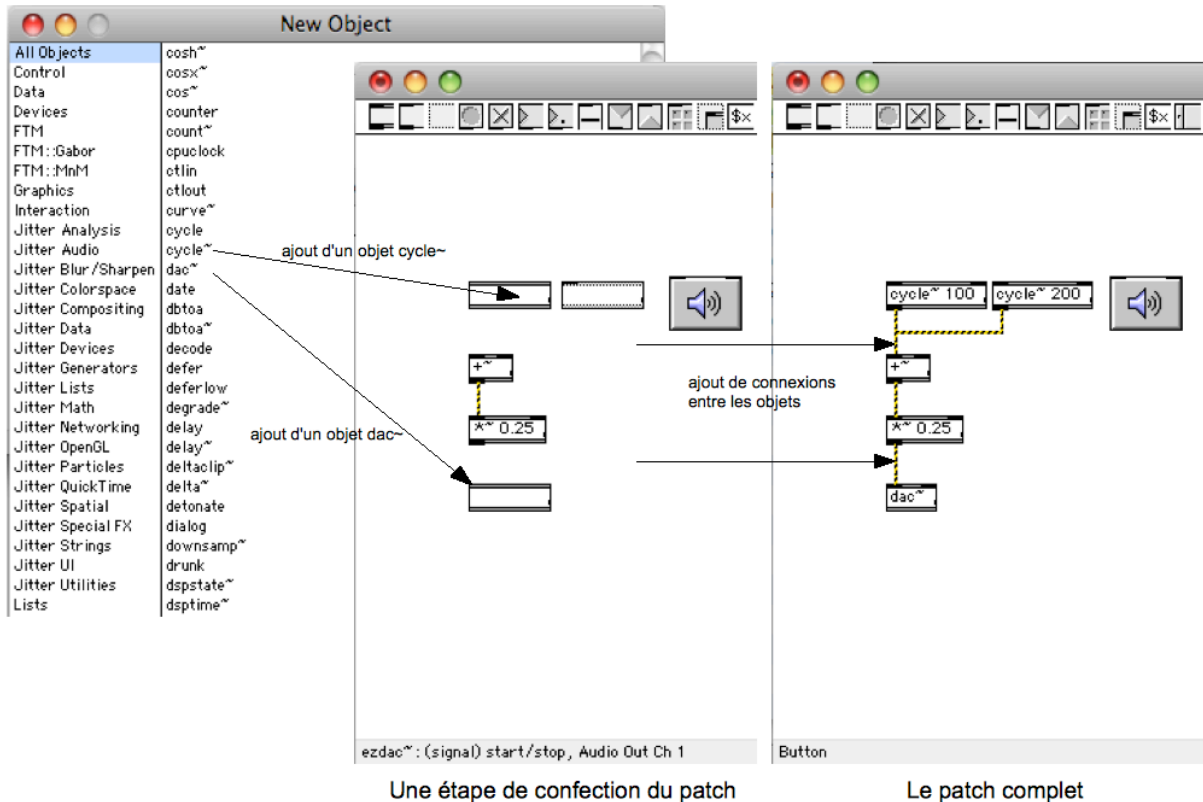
New Object

| | |
|---|---|
| All Objects | cosh~ |
| Control | cosx~ |
| Data | cos~ |
| Devices | counter |
| FTM | count~ |
| FTM::Gabor | cpuclock |
| FTM::MnM | ctlin |
| Graphics | ctlout |
| Interaction | curve~ |
| Jitter Analysis | cycle |
| Jitter Audio | cycle~ |
| Jitter Blur/Sharpen | dac~ |
| Jitter Colorspace | date |
| Jitter Compositing | dbtoa |
| Jitter Data | dbtoa~ |
| Jitter Devices | decode |
| Jitter Generators | defer |
| Jitter Lists | deferlow |
| Jitter Math | degrade~ |
| Jitter Networking | delay |
| Jitter OpenGL | delay~ |
| Jitter Particles | deltaclip~ |
| Jitter QuickTime | delta~ |
| Jitter Spatial | detonate |
| Jitter Special FX | dialog |
| Jitter Strings | downsamp~ |
| Jitter UI | drunk |
| Jitter Utilities | dspstate~ |
| Lists | dsptime~ |

ajout d'un objet cycle~

+~

*~ 0.25

ajout d'un objet dac~

ezdac~: (signal) start/stop, Audio Out Ch 1

cycle~ 100 cycle~ 200

ajout de connexions entre les objets

+~

*~ 0.25

dac~

Button

Une étape de confection du patch

Le patch complet